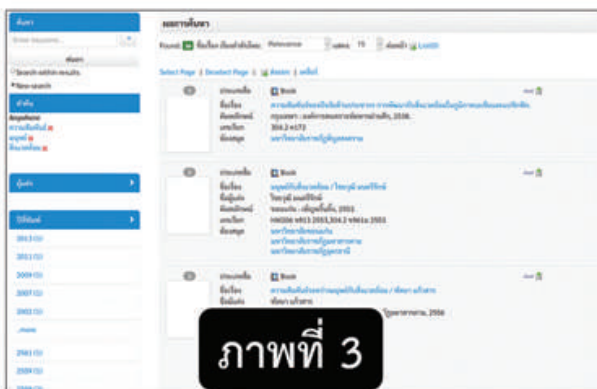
ค้นหา
Enter keywords...
ค้นหา
Search within results
New search
คำค้น
Anywhere:
ความคิดเห็น
มนุษย์
สิ่งแวดล้อม
ผู้แต่ง
ปีพิมพ์
2013 (1)
2011 (1)
2009 (1)
2007 (1)
2002 (1)
...more
2001 (1)
2000 (1)

ผลการค้นหา
Found: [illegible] Relevance 15

Select Page | Deselect Page | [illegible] | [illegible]

Book
ความคิดเห็นของประชาชน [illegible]
กรุงเทพฯ : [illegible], 2538.
304.2 ก572
มหาวิทยาลัย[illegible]

Book
มนุษย์กับสิ่งแวดล้อม / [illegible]
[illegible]
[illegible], 2553
HM206 ท913 2553,304.2 ท961ม 2553
มหาวิทยาลัย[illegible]
มหาวิทยาลัย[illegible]
มหาวิทยาลัย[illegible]

Book
ความคิดเห็น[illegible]มนุษย์กับสิ่งแวดล้อม / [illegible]
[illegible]
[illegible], 2556

ภาพที่ 3